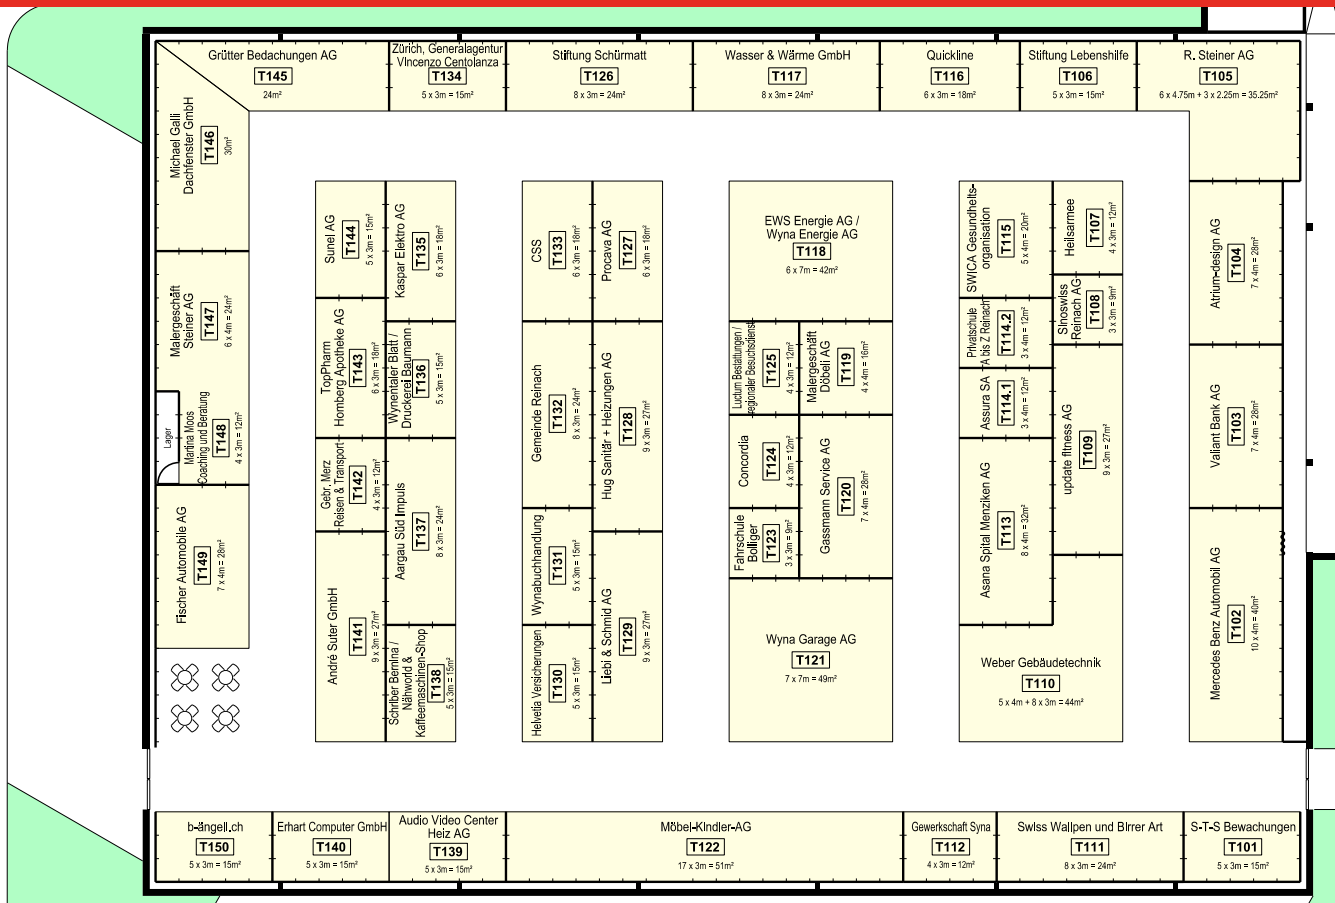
Grütter Bedachungen AG
T145
24m²

Zürich, Generalagentur Vincenzo Centolanza
T134
5 x 3m = 15m²

Stiftung Schürmatt
T126
8 x 3m = 24m²

Wasser & Wärme GmbH
T117
8 x 3m = 24m²

Quickline
T116
6 x 3m = 18m²

Stiftung Lebenshilfe
T106
5 x 3m = 15m²

R. Steiner AG
T105
6 x 4.75m + 3 x 2.25m = 35.25m²

Michael Galli Dachfenster GmbH
T146
30m²

Malergeschäft Steiner AG
T147
6 x 4m = 24m²

Lager

Martina Moos Coaching und Beratung
T148
4 x 3m = 12m²

Fischer Automobile AG
T149
7 x 4m = 28m²

Sunel AG
T144
5 x 3m = 15m²

Kaspar Elektro AG
T135
6 x 3m = 18m²

TopPharm Homberg Apotheke AG
T143
6 x 3m = 18m²

Wynentaler Blatt / Druckerei Baumann
T136
5 x 3m = 15m²

Gebr. Merz Reisen & Transport
T142
4 x 3m = 12m²

Aargau Süd Impuls
T137
8 x 3m = 24m²

André Suter GmbH
T141
9 x 3m = 27m²

Schriber Bernina / Nähwohl & Kaffeemaschinen-Shop
T138
5 x 3m = 15m²

CSS
T133
6 x 3m = 18m²

Procava AG
T127
6 x 3m = 18m²

Gemeinde Reinach
T132
8 x 3m = 24m²

Hug Sanitär + Heizungen AG
T128
9 x 3m = 27m²

Wynabuchhandlung
T131
5 x 3m = 15m²

Helvetia Versicherungen
T130
5 x 3m = 15m²

Liebi & Schmid AG
T129
9 x 3m = 27m²

EWS Energie AG / Wyna Energie AG
T118
6 x 7m = 42m²

Luctum Bestattungen / regionaler Besuchsdienst
T125
4 x 3m = 12m²

Malergeschäft Döbeli AG
T119
4 x 4m = 16m²

Concordia
T124
4 x 3m = 12m²

Gassmann Service AG
T120
7 x 4m = 28m²

Fahrschule Bolliger
T123
3 x 3m = 9m²

Wyna Garage AG
T121
7 x 7m = 49m²

SWICA Gesundheitsorganisation
T115
5 x 4m = 20m²

Heilsarmee
T107
4 x 3m = 12m²

Privatschule A bis Z Reinach
T114.2
3 x 4m = 12m²

Sihoswiss Reinach AG
T108
3 x 3m = 9m²

Assura SA
T114.1
3 x 4m = 12m²

update fitness AG
T109
9 x 3m = 27m²

Asana Spital Menziken AG
T113
8 x 4m = 32m²

Weber Gebäudetechnik
T110
5 x 4m + 8 x 3m = 44m²

Atrium-design AG
T104
7 x 4m = 28m²

Valiant Bank AG
T103
7 x 4m = 28m²

Mercedes Benz Automobil AG
T102
10 x 4m = 40m²

b-ängell.ch
T150
5 x 3m = 15m²

Erhart Computer GmbH
T140
5 x 3m = 15m²

Audio Video Center Heiz AG
T139
5 x 3m = 15m²

Möbel-Kindler-AG
T122
17 x 3m = 51m²

Gewerkschaft Syna
T112
4 x 3m = 12m²

Swiss Wallpen und Birrer Art
T111
8 x 3m = 24m²

S-T-S Bewachungen
T101
5 x 3m = 15m²